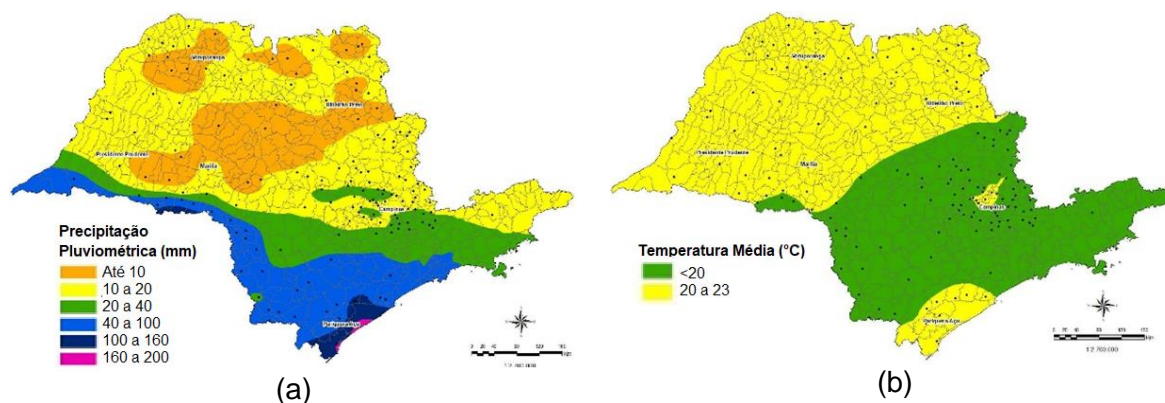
Votuporanga

Ribeirão Preto

Presidente Prudente

Marília

Campinas

Precipitação Pluviométrica (mm)

Até 10

10 a 20

20 a 40

40 a 100

100 a 160

160 a 200

Pariquera-Açu

(a)

Votuporanga

Ribeirão Preto

Presidente Prudente

Marília

Campinas

Temperatura Média (°C)

<20

20 a 23

Pariquera-Açu

1:2.760.000

(b)